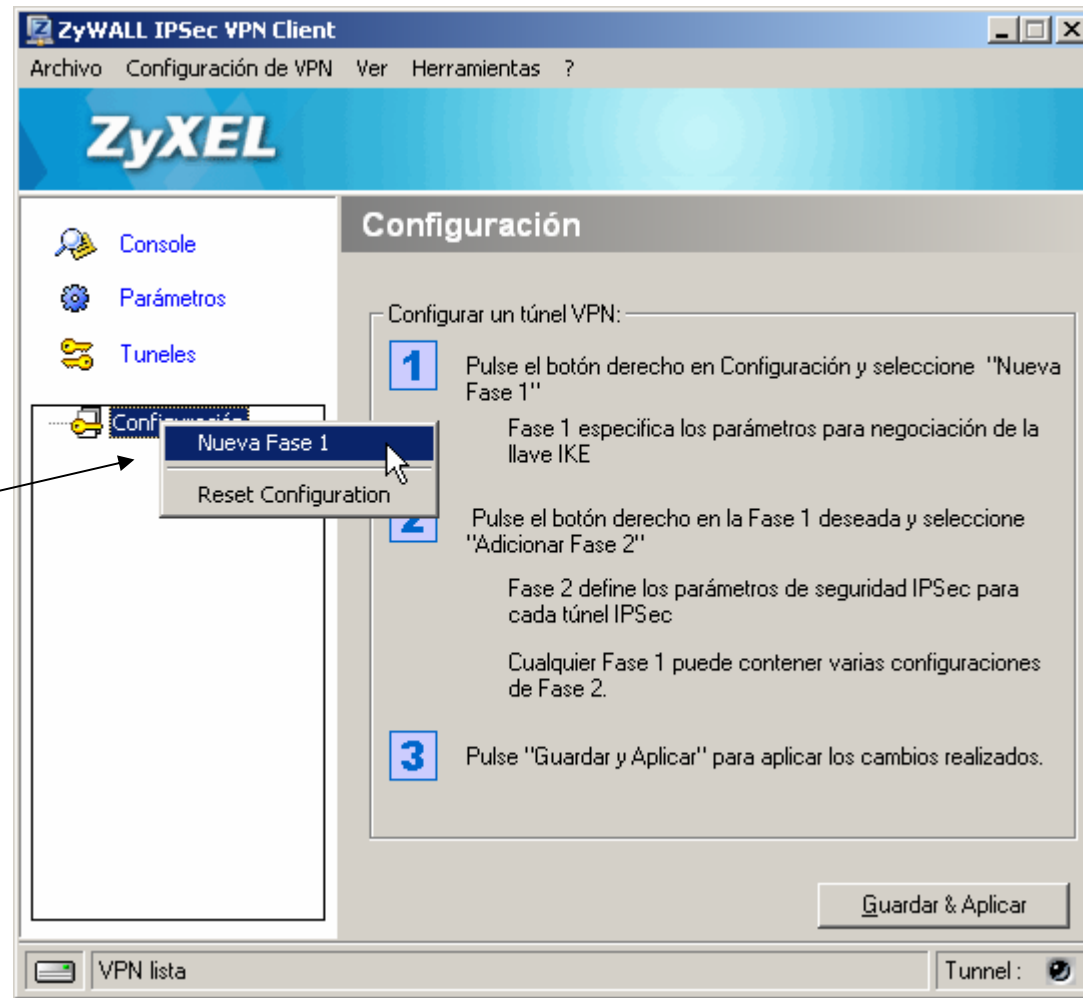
ZyWALL IPSec VPN Client

Archivo Configuración de VPN Ver Herramientas ?

ZyXEL

Console

Parámetros

Tuneles

Confi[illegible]

Nueva Fase 1

Reset Configuration

Configuración

Configurar un túnel VPN:

1 Pulse el botón derecho en Configuración y seleccione "Nueva Fase 1"

Fase 1 especifica los parámetros para negociación de la llave IKE

2 Pulse el botón derecho en la Fase 1 deseada y seleccione "Adicionar Fase 2"

Fase 2 define los parámetros de seguridad IPSec para cada túnel IPSec

Cualquier Fase 1 puede contener varias configuraciones de Fase 2.

3 Pulse "Guardar y Aplicar" para aplicar los cambios realizados.

Guardar & Aplicar

VPN lista

Tunnel :